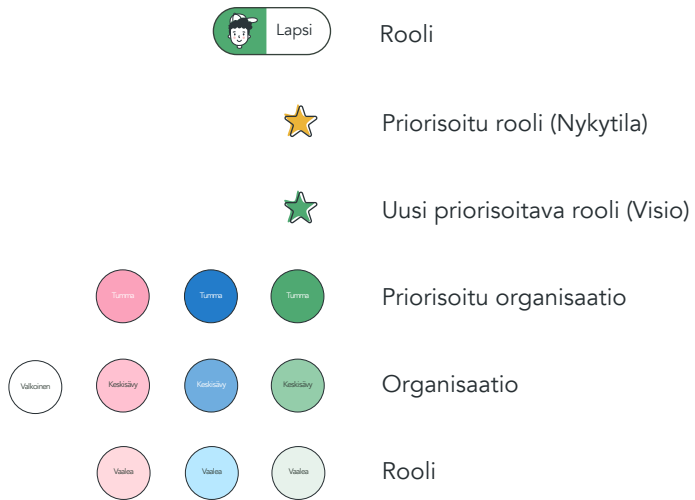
Lapsi

Rooli

Priorisoitu rooli (Nykytila)

Uusi priorisoitava rooli (Visio)

Tumma Tumma Tumma

Priorisoitu organisaatio

Valkoinen Keskisävy Keskisävy Keskisävy

Organisaatio

Vaalea Vaalea Vaalea

Rooli